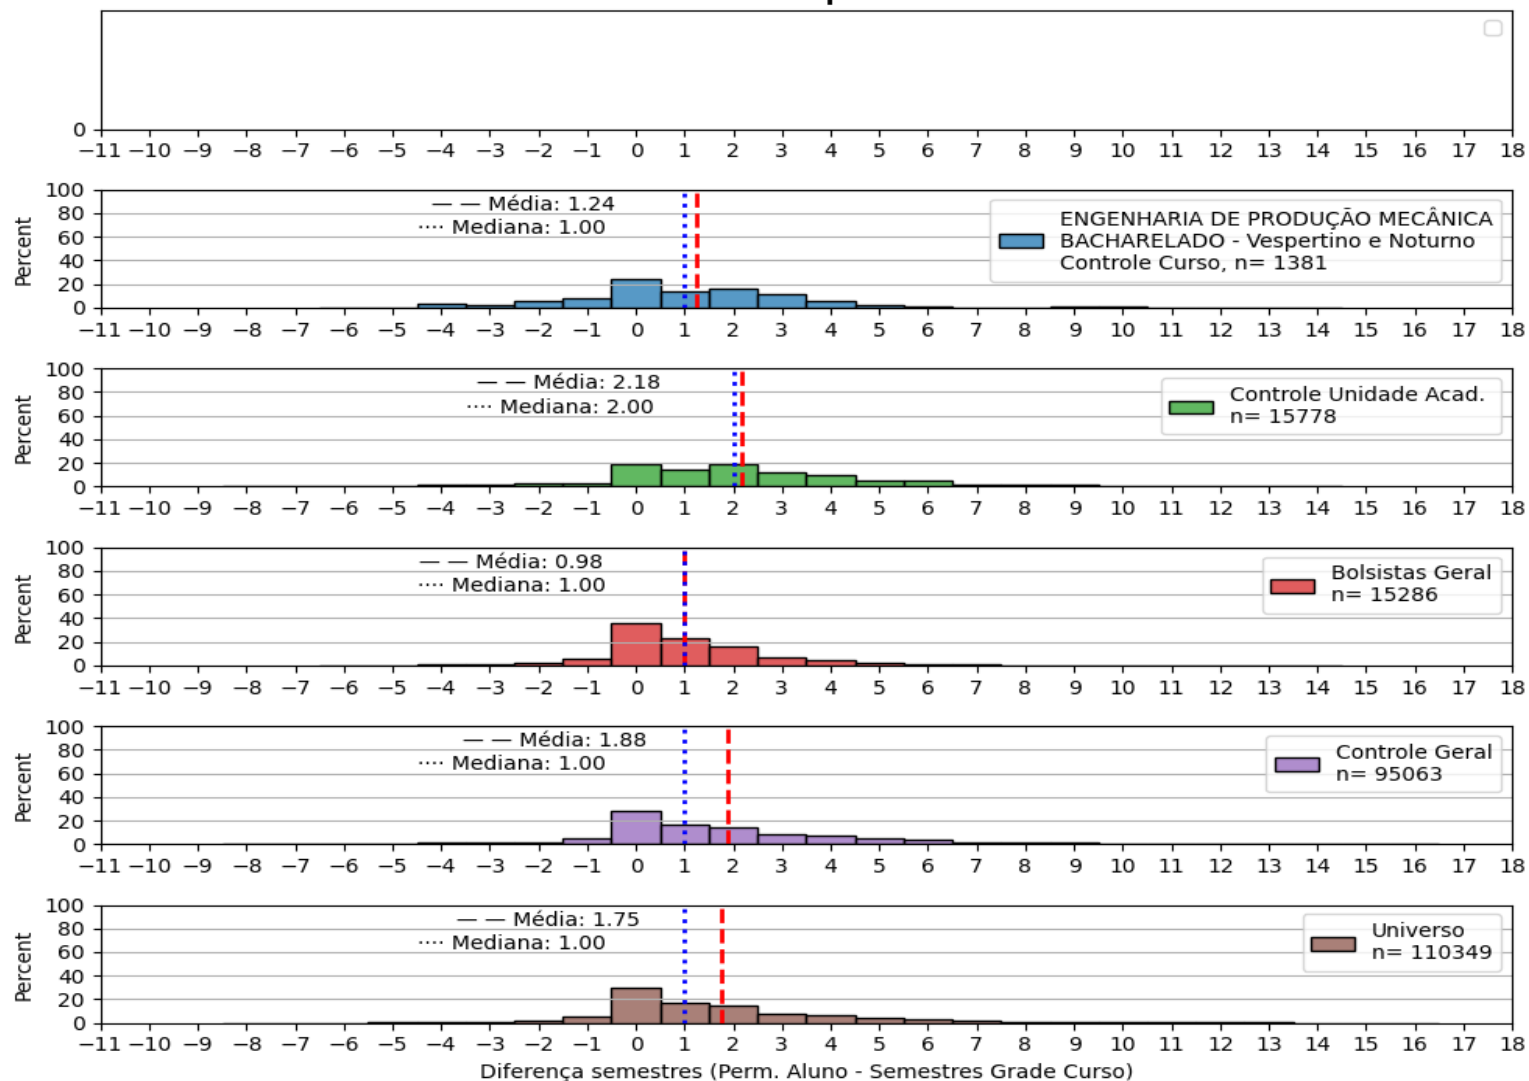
0
−11 −10 −9 −8 −7 −6 −5 −4 −3 −2 −1 0 1 2 3 4 5 6 7 8 9 10 11 12 13 14 15 16 17 18

Percent
100 80 60 40 20 0
— — Média: 1.24
···· Mediana: 1.00
ENGENHARIA DE PRODUÇÃO MECÂNICA BACHARELADO - Vespertino e Noturno Controle Curso, n= 1381
−11 −10 −9 −8 −7 −6 −5 −4 −3 −2 −1 0 1 2 3 4 5 6 7 8 9 10 11 12 13 14 15 16 17 18

Percent
100 80 60 40 20 0
— — Média: 2.18
···· Mediana: 2.00
Controle Unidade Acad. n= 15778
−11 −10 −9 −8 −7 −6 −5 −4 −3 −2 −1 0 1 2 3 4 5 6 7 8 9 10 11 12 13 14 15 16 17 18

Percent
100 80 60 40 20 0
— — Média: 0.98
···· Mediana: 1.00
Bolsistas Geral n= 15286
−11 −10 −9 −8 −7 −6 −5 −4 −3 −2 −1 0 1 2 3 4 5 6 7 8 9 10 11 12 13 14 15 16 17 18

Percent
100 80 60 40 20 0
— — Média: 1.88
···· Mediana: 1.00
Controle Geral n= 95063
−11 −10 −9 −8 −7 −6 −5 −4 −3 −2 −1 0 1 2 3 4 5 6 7 8 9 10 11 12 13 14 15 16 17 18

Percent
100 80 60 40 20 0
— — Média: 1.75
···· Mediana: 1.00
Universo n= 110349
−11 −10 −9 −8 −7 −6 −5 −4 −3 −2 −1 0 1 2 3 4 5 6 7 8 9 10 11 12 13 14 15 16 17 18
Diferença semestres (Perm. Aluno - Semestres Grade Curso)